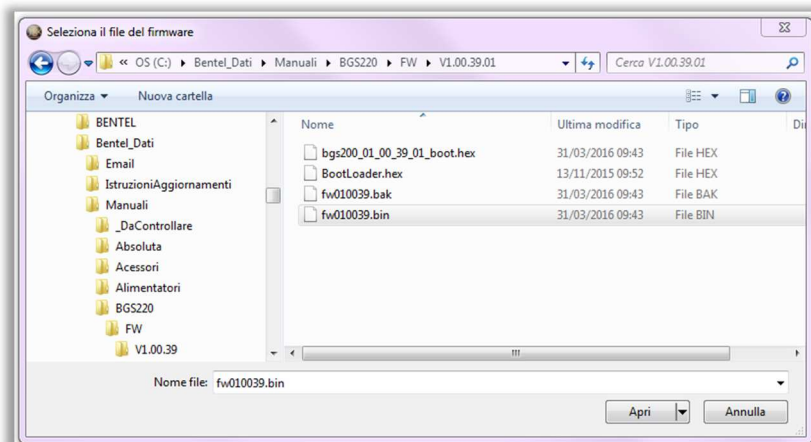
Seleziona il file del firmware

« OS (C:) ▸ Bentel_Dati ▸ Manuali ▸ BGS220 ▸ FW ▸ V1.00.39.01

Cerca V1.00.39.01

Organizza ▾ Nuova cartella

BENTEL
Bentel_Dati
Email
IstruzioniAggiornamenti
Manuali
_DaControllare
Absoluta
Acessori
Alimentatori
BGS220
FW
V1.00.39

| Nome | Ultima modifica | Tipo | Di |
|---|---|---|---|
| bgs200_01_00_39_01_boot.hex | 31/03/2016 09:43 | File HEX | |
| BootLoader.hex | 13/11/2015 09:52 | File HEX | |
| fw010039.bak | 31/03/2016 09:43 | File BAK | |
| fw010039.bin | 31/03/2016 09:43 | File BIN | |

Nome file: fw010039.bin

Apri

Annulla